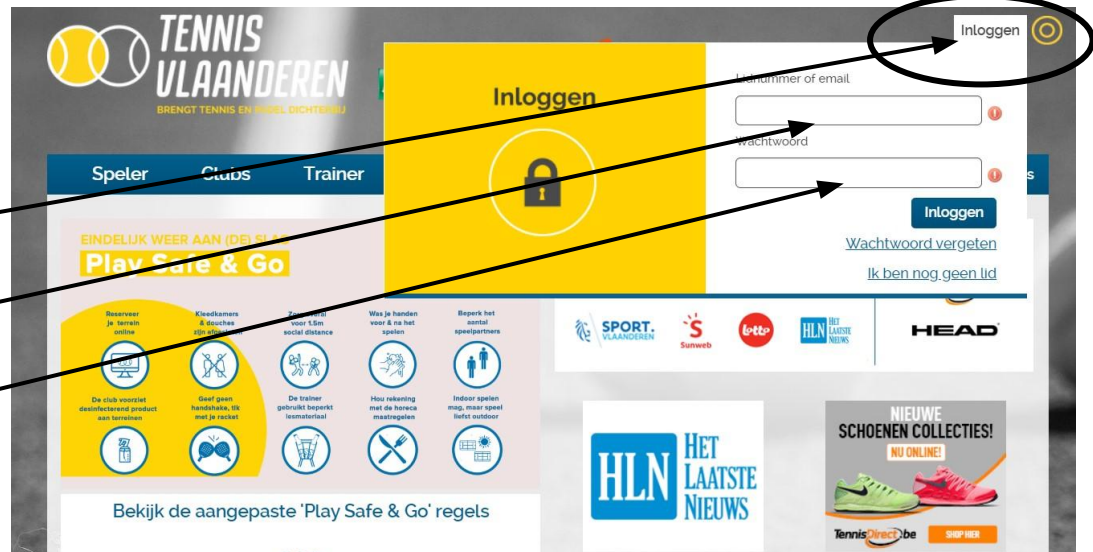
TENNIS VLAANDEREN
BRENGT TENNIS EN PADEL DICHTERBIJ

Inloggen

Speler Clubs Trainer

Inloggen

Lidnummer of email

Wachtwoord

Inloggen

Wachtwoord vergeten

Ik ben nog geen lid

EINDELIJK WEER AAN (DE) SLAG
Play Safe & Go

Reserveer je terrein online
Kleedkamers & douches zijn afgesloten
Zorg overal voor 1,5m social distance
Was je handen voor & na het spelen
Beperk het aantal speelpartners
De club voorziet desinfecterend product aan terreinen
Geef geen handshake, tik met je racket
De trainer gebruikt beperkt lesmateriaal
Hou rekening met de horeca maatregelen
Indoor spelen mag, maar speel liefst outdoor

Bekijk de aangepaste 'Play Safe & Go' regels

SPORT. VLAANDEREN
Sunweb
lotto
HLN HET LAATSTE NIEUWS
HEAD

HLN HET LAATSTE NIEUWS

NIEUWE SCHOENEN COLLECTIES!
NU ONLINE!
TennisDirect.be
SHOP HIER